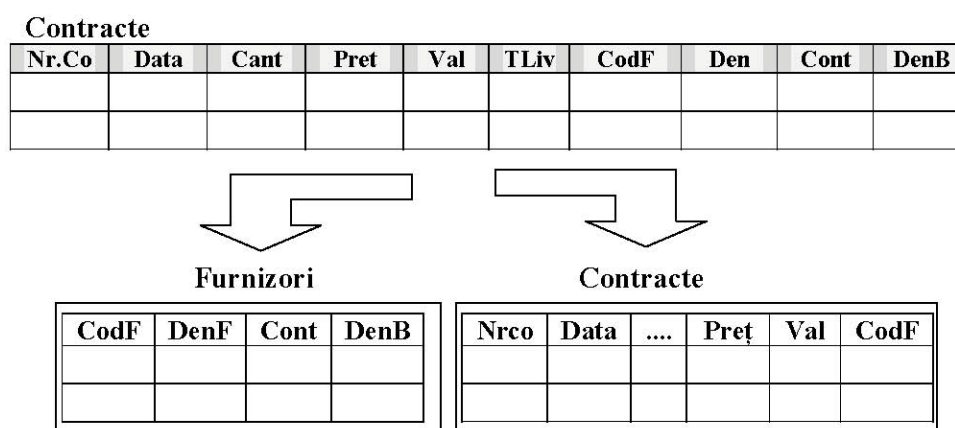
Contracte

| Nr.Co | Data | Cant | Pret | Val | TLiv | CodF | Den | Cont | DenB |
|---|---|---|---|---|---|---|---|---|---|
| | | | | | | | | | |
| | | | | | | | | | |

Furnizori

| CodF | DenF | Cont | DenB |
|---|---|---|---|
| | | | |
| | | | |

Contracte

| Nrco | Data | .... | Preț | Val | CodF |
|---|---|---|---|---|---|
| | | | | | |
| | | | | | |